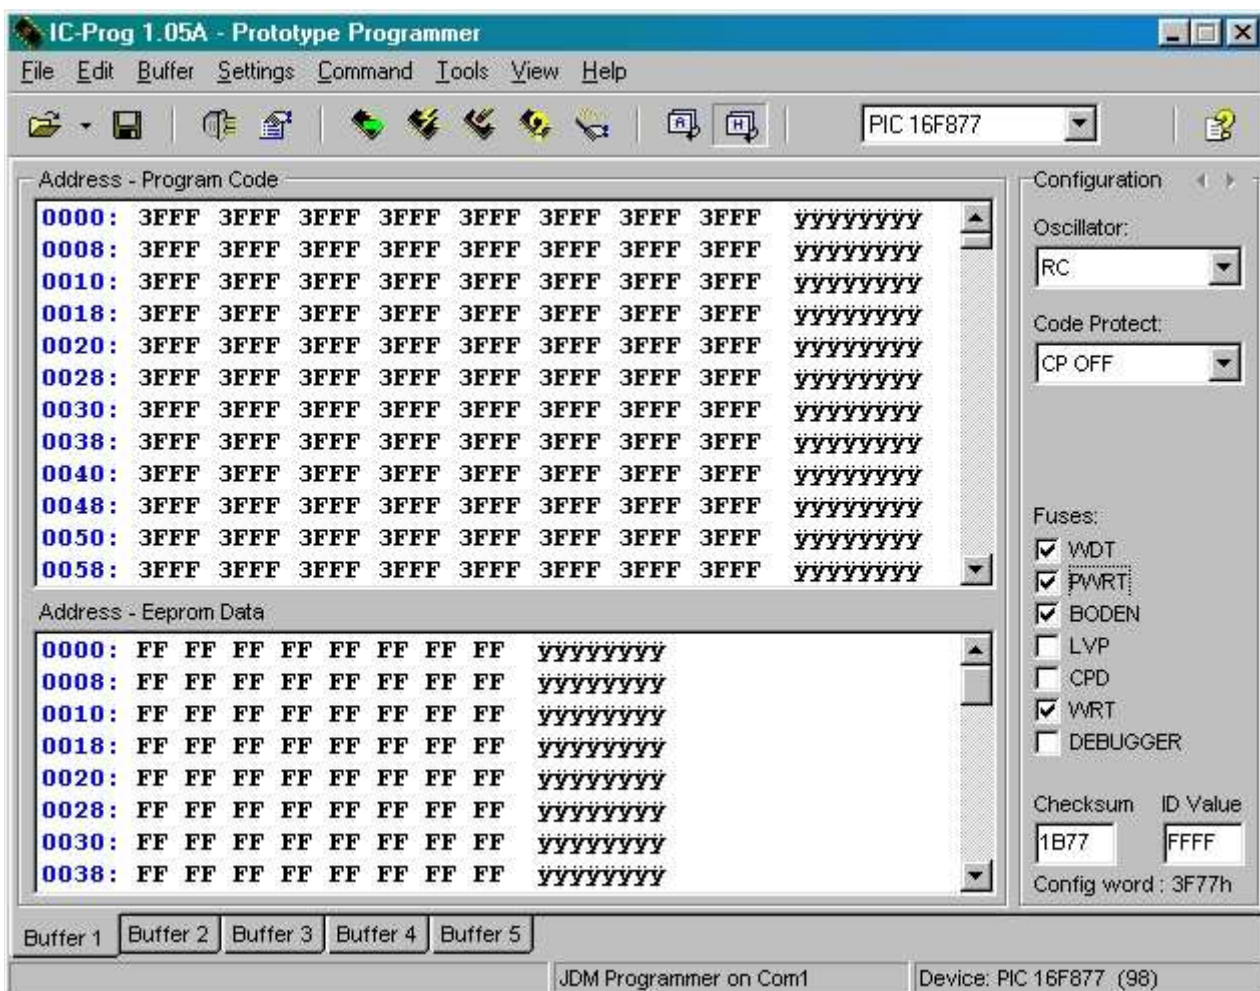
IC-Prog 1.05A - Prototype Programmer

File Edit Buffer Settings Command Tools View Help

PIC 16F877

Address - Program Code

| | | | | | | | | | |
|---|---|---|---|---|---|---|---|---|---|
| 0000: | 3FFF | 3FFF | 3FFF | 3FFF | 3FFF | 3FFF | 3FFF | 3FFF | ÿÿÿÿÿÿÿÿ |
| 0008: | 3FFF | 3FFF | 3FFF | 3FFF | 3FFF | 3FFF | 3FFF | 3FFF | ÿÿÿÿÿÿÿÿ |
| 0010: | 3FFF | 3FFF | 3FFF | 3FFF | 3FFF | 3FFF | 3FFF | 3FFF | ÿÿÿÿÿÿÿÿ |
| 0018: | 3FFF | 3FFF | 3FFF | 3FFF | 3FFF | 3FFF | 3FFF | 3FFF | ÿÿÿÿÿÿÿÿ |
| 0020: | 3FFF | 3FFF | 3FFF | 3FFF | 3FFF | 3FFF | 3FFF | 3FFF | ÿÿÿÿÿÿÿÿ |
| 0028: | 3FFF | 3FFF | 3FFF | 3FFF | 3FFF | 3FFF | 3FFF | 3FFF | ÿÿÿÿÿÿÿÿ |
| 0030: | 3FFF | 3FFF | 3FFF | 3FFF | 3FFF | 3FFF | 3FFF | 3FFF | ÿÿÿÿÿÿÿÿ |
| 0038: | 3FFF | 3FFF | 3FFF | 3FFF | 3FFF | 3FFF | 3FFF | 3FFF | ÿÿÿÿÿÿÿÿ |
| 0040: | 3FFF | 3FFF | 3FFF | 3FFF | 3FFF | 3FFF | 3FFF | 3FFF | ÿÿÿÿÿÿÿÿ |
| 0048: | 3FFF | 3FFF | 3FFF | 3FFF | 3FFF | 3FFF | 3FFF | 3FFF | ÿÿÿÿÿÿÿÿ |
| 0050: | 3FFF | 3FFF | 3FFF | 3FFF | 3FFF | 3FFF | 3FFF | 3FFF | ÿÿÿÿÿÿÿÿ |
| 0058: | 3FFF | 3FFF | 3FFF | 3FFF | 3FFF | 3FFF | 3FFF | 3FFF | ÿÿÿÿÿÿÿÿ |

Address - Eeprom Data

| | | | | | | | | | |
|---|---|---|---|---|---|---|---|---|---|
| 0000: | FF | FF | FF | FF | FF | FF | FF | FF | ÿÿÿÿÿÿÿÿ |
| 0008: | FF | FF | FF | FF | FF | FF | FF | FF | ÿÿÿÿÿÿÿÿ |
| 0010: | FF | FF | FF | FF | FF | FF | FF | FF | ÿÿÿÿÿÿÿÿ |
| 0018: | FF | FF | FF | FF | FF | FF | FF | FF | ÿÿÿÿÿÿÿÿ |
| 0020: | FF | FF | FF | FF | FF | FF | FF | FF | ÿÿÿÿÿÿÿÿ |
| 0028: | FF | FF | FF | FF | FF | FF | FF | FF | ÿÿÿÿÿÿÿÿ |
| 0030: | FF | FF | FF | FF | FF | FF | FF | FF | ÿÿÿÿÿÿÿÿ |
| 0038: | FF | FF | FF | FF | FF | FF | FF | FF | ÿÿÿÿÿÿÿÿ |

Configuration

Oscillator:
RC

Code Protect:
CP OFF

Fuses:
WDT
PWRT
BODEN
LVP
CPD
WRT
DEBUGGER

Checksum ID Value
1B77 FFFF
Config word : 3F77h

Buffer 1 Buffer 2 Buffer 3 Buffer 4 Buffer 5

JDM Programmer on Com1 Device: PIC 16F877 (98)